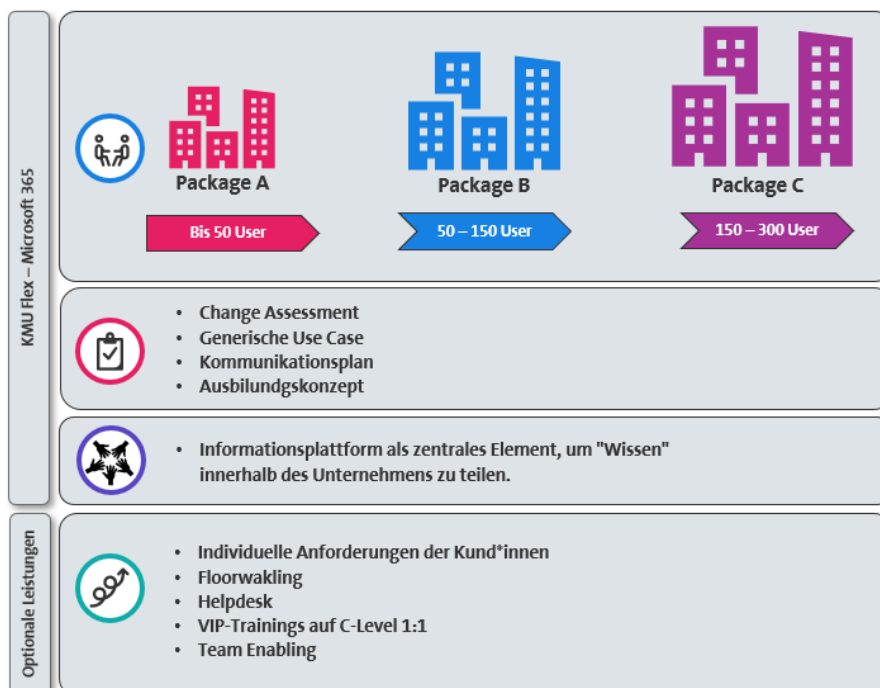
KMU Flex – Microsoft 365

Package A

Bis 50 User

Package B

50 – 150 User

Package C

150 – 300 User

- Change Assessment
- Generische Use Case
- Kommunikationsplan
- Ausbilundgskonzept

- Informationsplattform als zentrales Element, um "Wissen" innerhalb des Unternehmens zu teilen.

Optionale Leistungen

- Individuelle Anforderungen der Kund*innen
- Floorwakling
- Helpdesk
- VIP-Trainings auf C-Level 1:1
- Team Enabling